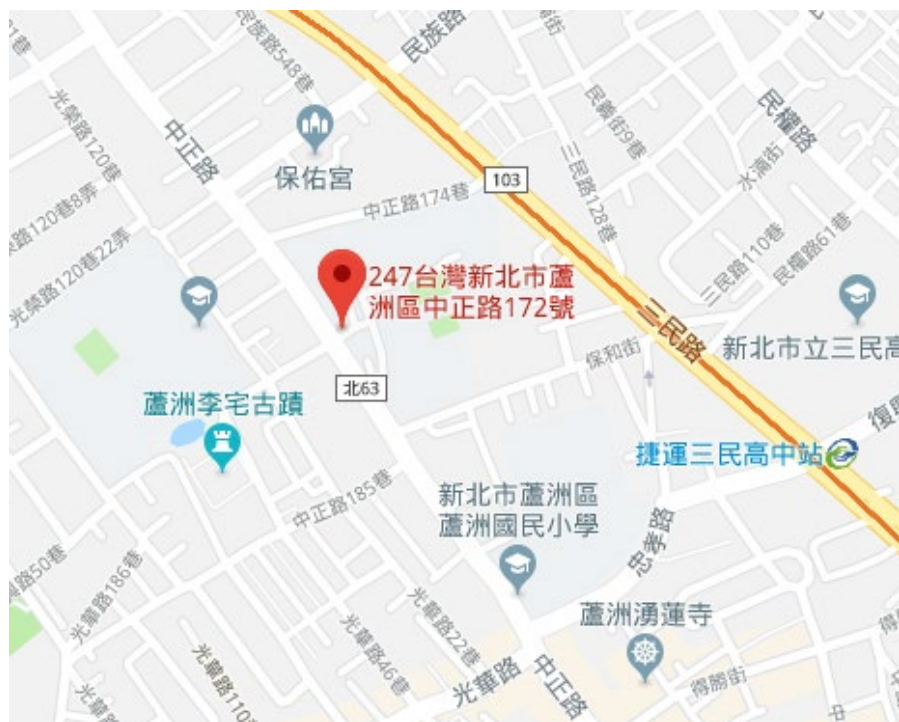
民族路548巷
民族路
民權路
光榮路120巷
中正路
保佑宮
中正路174巷
103
三民路128巷
民義街9巷
水清街
路120巷8弄
光榮路120巷22弄
247台灣新北市蘆洲區中正路172號
三民路110巷
民權路61巷
三民路
新北市立三民高
保和街
北63
蘆洲李宅古蹟
捷運三民高中站
復
中正路185巷
新北市蘆洲區蘆洲國民小學
忠孝路
路50巷
光華路186巷
光華路22巷
光華路46巷
蘆洲湧蓮寺
光華路110
光華路
中正路
得勝街
得
中
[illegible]